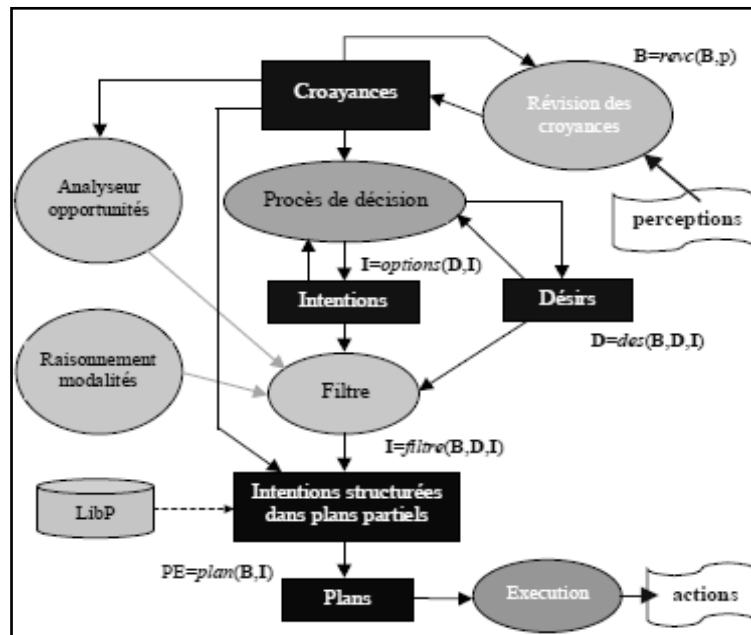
B=*revc*(B,p)

Croyances

Révision des croyances

Analyseur opportunités

Procès de décision

perceptions

I=*options*(D,I)

Intentions

Désirs

D=*des*(B,D,I)

Raisonnement modalités

Filtre

I=*filtre*(B,D,I)

LibP

Intentions structurées dans plans partiels

PE=*plan*(B,I)

Plans

Execution

actions